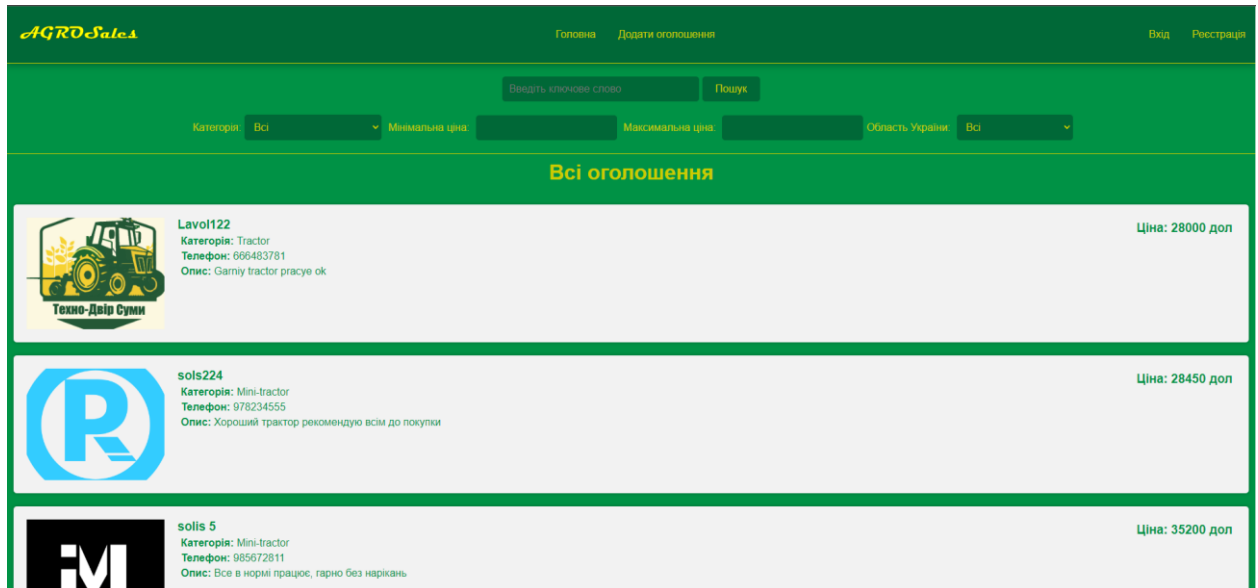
AGROSales

Головна Додати оголошення

Вхід Реєстрація

Введіть ключове слово Пошук

Категорія: Всі Мінімальна ціна: Максимальна ціна: Область України: Всі

Всі оголошення

Техно-Двір Суми

Lavol122
Категорія: Tractor
Телефон: 666483781
Опис: Garniy tractor pracye ok

Ціна: 28000 дол

sols224
Категорія: Mini-tractor
Телефон: 978234555
Опис: Хороший трактор рекомендую всім до покупки

Ціна: 28450 дол

solis 5
Категорія: Mini-tractor
Телефон: 985672811
Опис: Все в нормі працює, гарно без нарікань

Ціна: 35200 дол